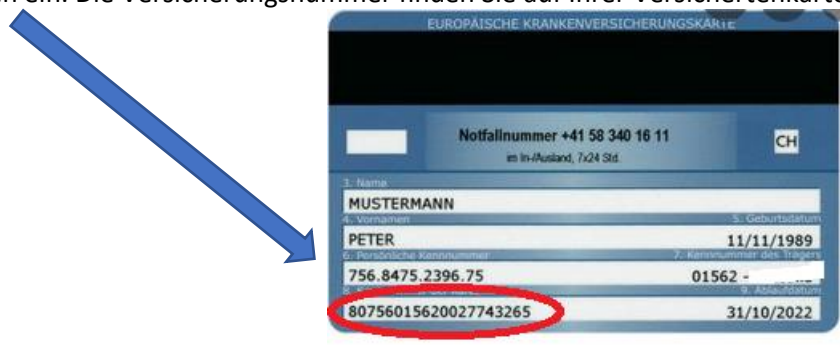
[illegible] ein. Die Versicherungsnummer finden Sie auf Ihrer Versichertenkarte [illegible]

EUROPÄISCHE KRANKENVERSICHERUNGSKARTE

Notfallnummer +41 58 340 16 11
im In-/Ausland, 7x24 Std.

CH

3. Name
MUSTERMANN

4. Vornamen
PETER

5. Geburtsdatum
11/11/1989

6. Persönliche Kennnummer
756.8475.2396.75

7. Kennnummer des Trägers
01562 - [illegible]

8. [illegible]
80756015620027743265

9. Ablaufdatum
31/10/2022